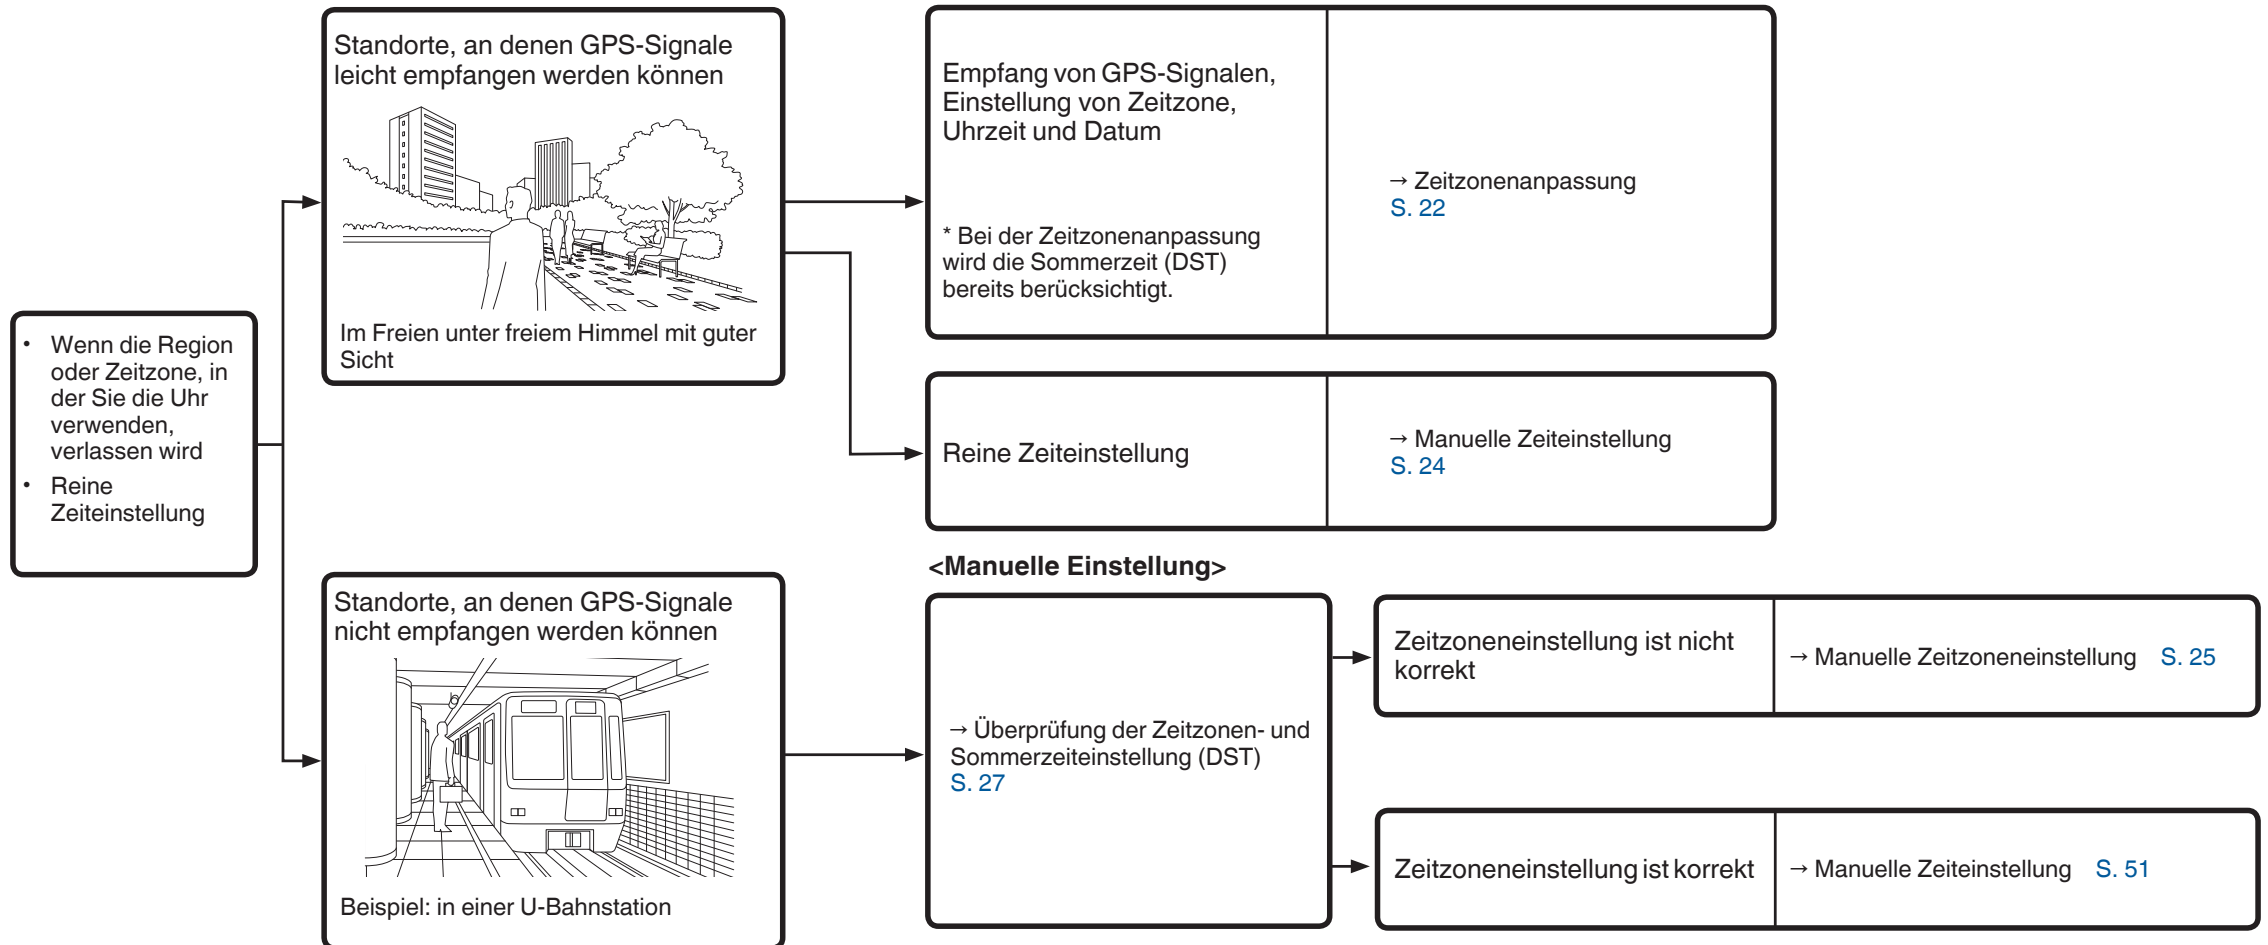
• Wenn die Region oder Zeitzone, in der Sie die Uhr verwenden, verlassen wird
• Reine Zeiteinstellung

Standorte, an denen GPS-Signale leicht empfangen werden können

Im Freien unter freiem Himmel mit guter Sicht

Empfang von GPS-Signalen, Einstellung von Zeitzone, Uhrzeit und Datum

* Bei der Zeitzonenanpassung wird die Sommerzeit (DST) bereits berücksichtigt.

→ Zeitzonenanpassung S. 22

Reine Zeiteinstellung

→ Manuelle Zeiteinstellung S. 24

Standorte, an denen GPS-Signale nicht empfangen werden können

Beispiel: in einer U-Bahnstation

<Manuelle Einstellung>

→ Überprüfung der Zeitzonen- und Sommerzeiteinstellung (DST) S. 27

Zeitzoneneinstellung ist nicht korrekt

→ Manuelle Zeitzoneneinstellung S. 25

Zeitzoneneinstellung ist korrekt

→ Manuelle Zeiteinstellung S. 51